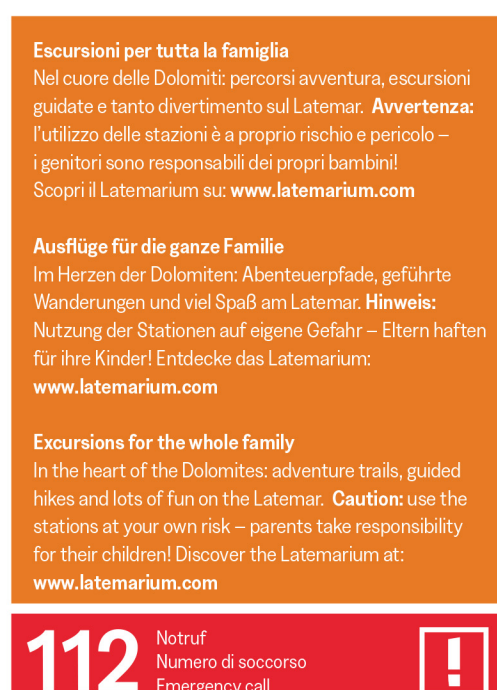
**Escursioni per tutta la famiglia**
Nel cuore delle Dolomiti: percorsi avventura, escursioni guidate e tanto divertimento sul Latemar. **Avvertenza:** l'utilizzo delle stazioni è a proprio rischio e pericolo – i genitori sono responsabili dei propri bambini! Scopri il Latemarium su: **www.latemarium.com**

**Ausflüge für die ganze Familie**
Im Herzen der Dolomiten: Abenteuerpfade, geführte Wanderungen und viel Spaß am Latemar. **Hinweis:** Nutzung der Stationen auf eigene Gefahr – Eltern haften für ihre Kinder! Entdecke das Latemarium: **www.latemarium.com**

**Excursions for the whole family**
In the heart of the Dolomites: adventure trails, guided hikes and lots of fun on the Latemar. **Caution:** use the stations at your own risk – parents take responsibility for their children! Discover the Latemarium at: **www.latemarium.com**

112 Notruf
Numero di soccorso
Emergency call

!